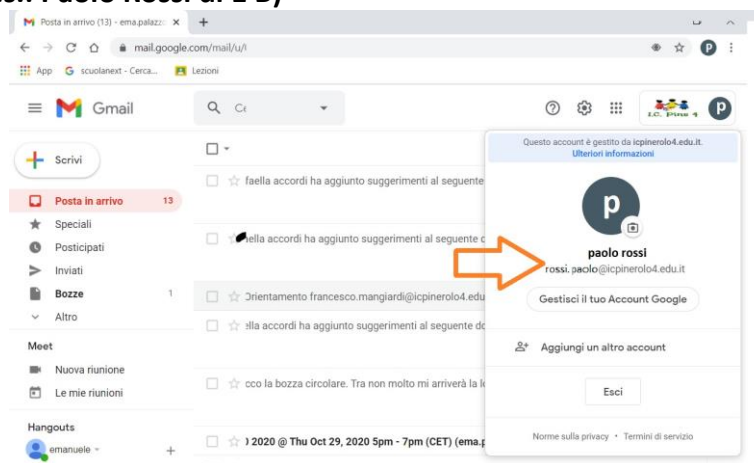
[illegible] Paolo Rossi di 2 D)

Posta in arrivo (13) - ema.palazz ×
+
mail.google.com/mail/u/
App
scuolanext - Cerca...
Lezioni

Gmail
Scrivi
Posta in arrivo 13
Speciali
Posticipati
Inviati
Bozze 1
Altro

Meet
Nuova riunione
Le mie riunioni

Hangouts
emanuele

faella accordi ha aggiunto suggerimenti al seguente
ella accordi ha aggiunto suggerimenti al seguente
Orientamento francesco.mangiardi@icpinerolo4.edu
ella accordi ha aggiunto suggerimenti al seguente do
cco la bozza circolare. Tra non molto mi arriverà la l
) 2020 @ Thu Oct 29, 2020 5pm - 7pm (CET) (ema.p

I.C. Pine 4

Questo account è gestito da icpinerolo4.edu.it.
Ulteriori informazioni

p
paolo rossi
rossi.paolo@icpinerolo4.edu.it
Gestisci il tuo Account Google
Aggiungi un altro account
Esci
Norme sulla privacy • Termini di servizio